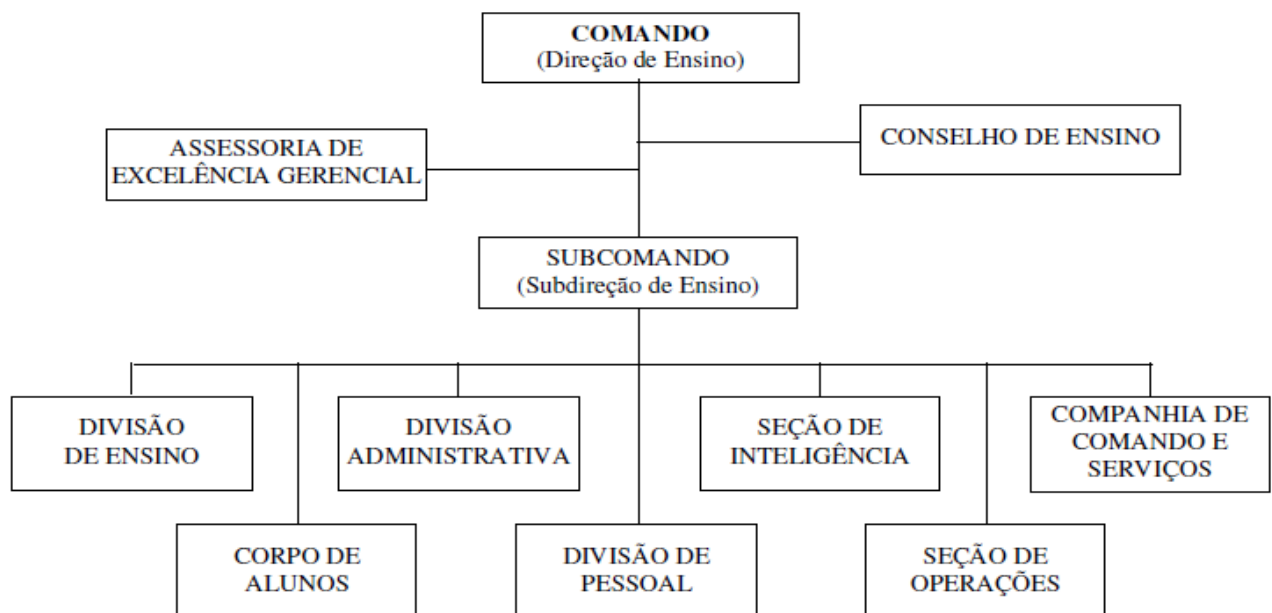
COMANDO
(Direção de Ensino)

ASSESSORIA DE EXCELÊNCIA GERENCIAL

CONSELHO DE ENSINO

SUBCOMANDO
(Subdireção de Ensino)

DIVISÃO DE ENSINO

DIVISÃO ADMINISTRATIVA

SEÇÃO DE INTELIGÊNCIA

COMPANHIA DE COMANDO E SERVIÇOS

CORPO DE ALUNOS

DIVISÃO DE PESSOAL

SEÇÃO DE OPERAÇÕES